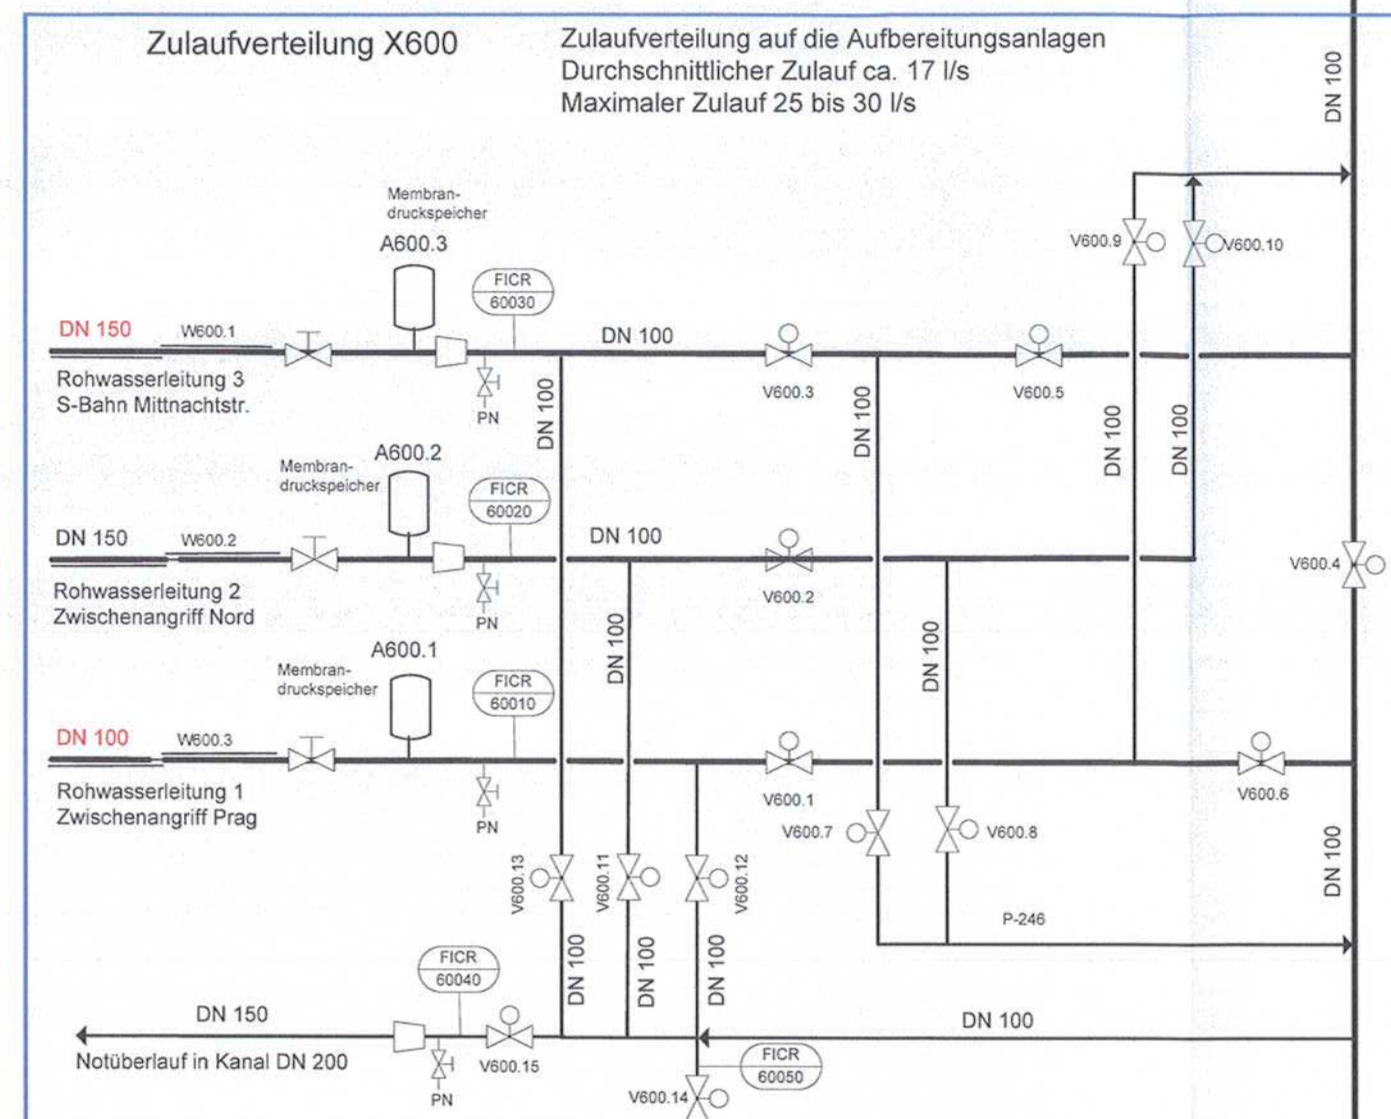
Zulaufverteilung X600

Zulaufverteilung auf die Aufbereitungsanlagen
Durchschnittlicher Zulauf ca. 17 l/s
Maximaler Zulauf 25 bis 30 l/s

DN 100

Membrandruckspeicher
A600.3

FICR 60030

V600.9
V600.10

DN 150
W600.1

DN 100

Rohwasserleitung 3
S-Bahn Mittnachtstr.

PN

DN 100

V600.3

DN 100

V600.5

DN 100

DN 100

A600.2
Membrandruckspeicher

FICR 60020

DN 150
W600.2

DN 100

V600.4

Rohwasserleitung 2
Zwischenangriff Nord

PN

V600.2

DN 100

DN 100

A600.1
Membrandruckspeicher

FICR 60010

DN 100
W600.3

V600.6

Rohwasserleitung 1
Zwischenangriff Prag

PN

V600.1

V600.7

V600.8

V600.13
V600.11
V600.12

DN 100

P-246

FICR 60040

DN 100
DN 100
DN 100

DN 150

DN 100

Notüberlauf in Kanal DN 200

V600.15

PN

FICR 60050

V600.14